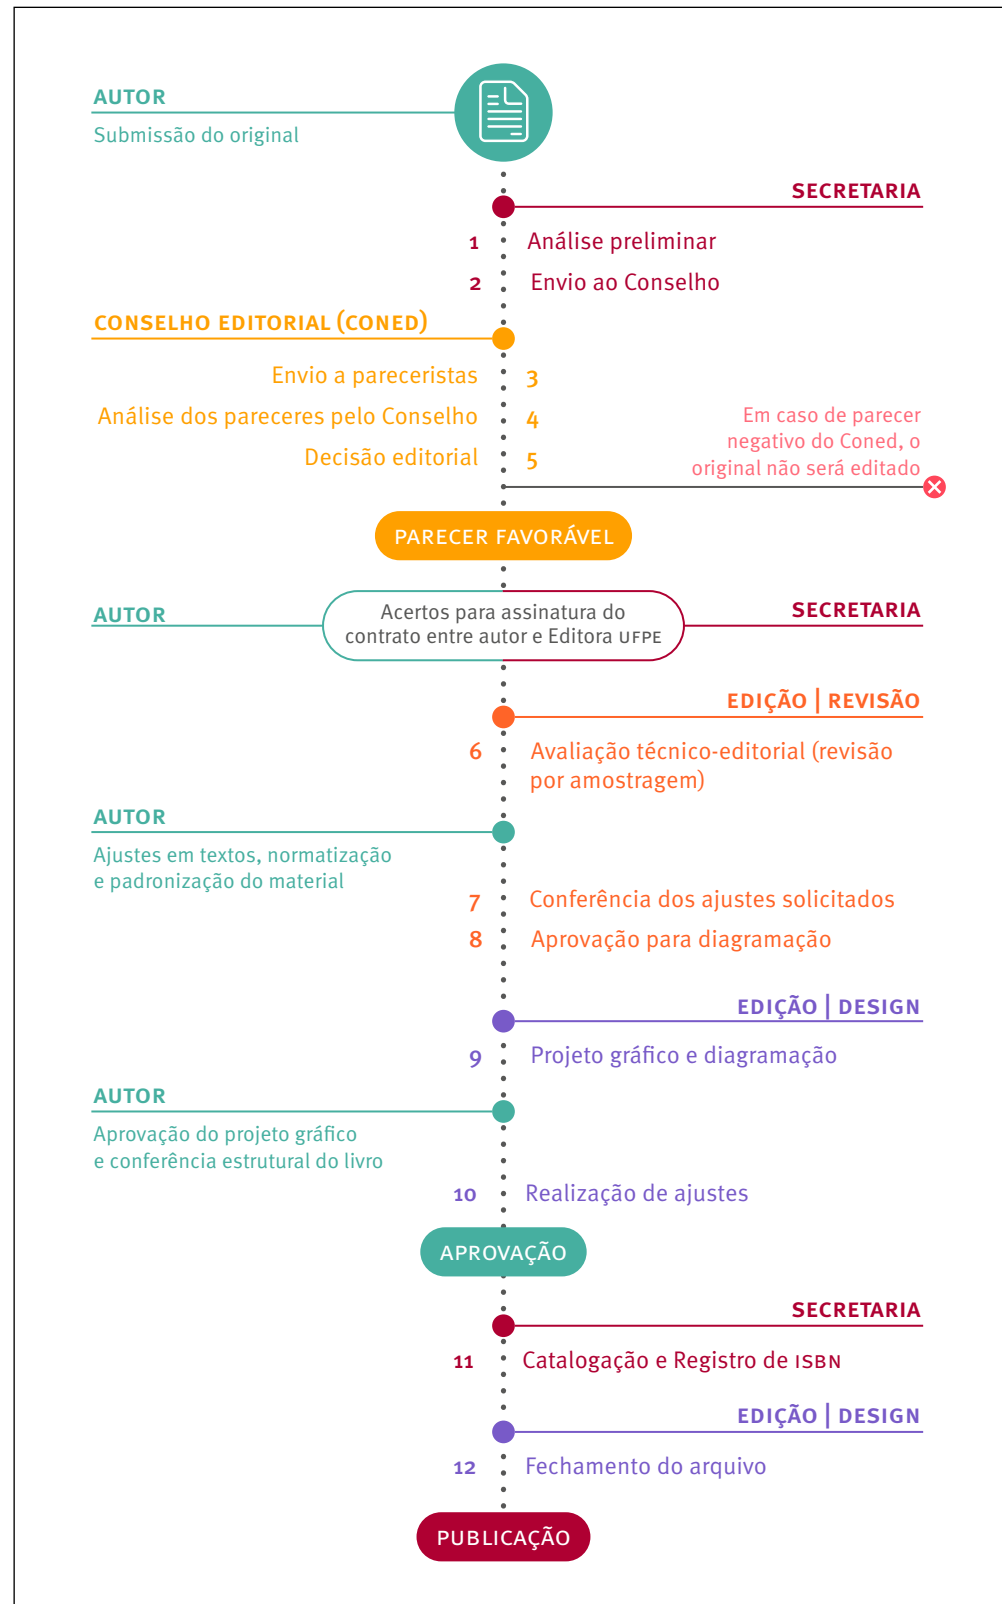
AUTOR
Submissão do original

SECRETARIA
1 Análise preliminar
2 Envio ao Conselho

CONSELHO EDITORIAL (CONED)
Envio a pareceristas 3
Análise dos pareceres pelo Conselho 4
Decisão editorial 5

Em caso de parecer negativo do Coned, o original não será editado

PARECER FAVORÁVEL

AUTOR
Acertos para assinatura do contrato entre autor e Editora UFPE
SECRETARIA

EDIÇÃO | REVISÃO
6 Avaliação técnico-editorial (revisão por amostragem)

AUTOR
Ajustes em textos, normatização e padronização do material

7 Conferência dos ajustes solicitados
8 Aprovação para diagramação

EDIÇÃO | DESIGN
9 Projeto gráfico e diagramação

AUTOR
Aprovação do projeto gráfico e conferência estrutural do livro

10 Realização de ajustes

APROVAÇÃO

SECRETARIA
11 Catalogação e Registro de ISBN

EDIÇÃO | DESIGN
12 Fechamento do arquivo

PUBLICAÇÃO